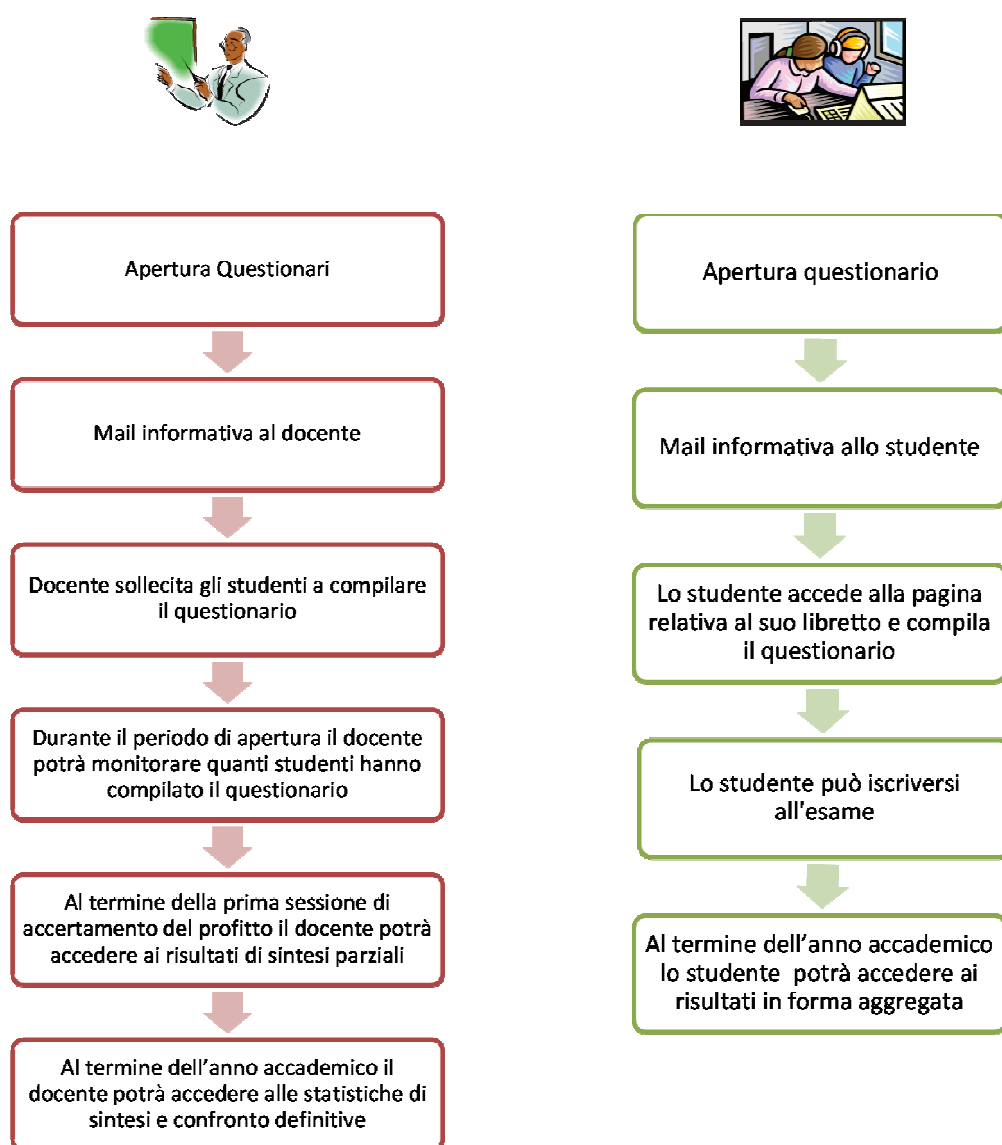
Apertura Questionari

Mail informativa al docente

Docente sollecita gli studenti a compilare il questionario

Durante il periodo di apertura il docente potrà monitorare quanti studenti hanno compilato il questionario

Al termine della prima sessione di accertamento del profitto il docente potrà accedere ai risultati di sintesi parziali

Al termine dell'anno accademico il docente potrà accedere alle statistiche di sintesi e confronto definitive

Apertura questionario

Mail informativa allo studente

Lo studente accede alla pagina relativa al suo libretto e compila il questionario

Lo studente può iscriversi all'esame

Al termine dell'anno accademico lo studente potrà accedere ai risultati in forma aggregata